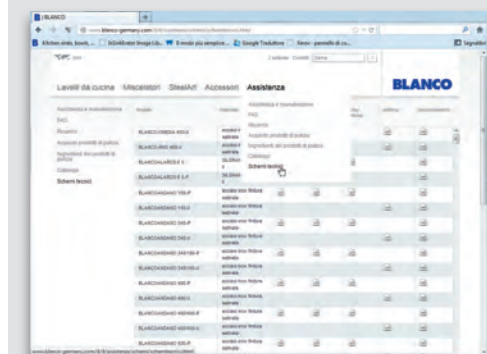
BLANCO

www.blanco-germany.com

Kitchen sinks, bowls, ... | SCANdroid Image Lib... | Il mondo più semplice... | Google Traduttore | Nevo - pannelli di co... | Segnalibri

BLANCO

Lavelli da cucina   Miscelatori   SteelArt   Accessori   Assistenza

Assistenza e manutenzione
FAQ
Ricambi
Acquisto prodotti di pulizia
Detergenti dei prodotti di pulizia
Cataloghi
Schemi tecnici

Assistenza e manutenzione
FAQ
Ricambi
Acquisto prodotti di pulizia
Detergenti dei prodotti di pulizia
Cataloghi
Schemi tecnici

| Modello | Materiale | | | | | |
|---|---|---|---|---|---|---|
| BLANCOMEDA 45S-II | acciaio inox | | | | | |
| BLANCORIO 45S-II | acciaio inox | | | | | |
| BLANCOALAROS 6 S | SILGRANIT | | | | | |
| BLANCOALAROS 6 S-F | SILGRANIT | | | | | |
| BLANCOANDANO 700-IF | acciaio inox finitura satinata | | | | | |
| BLANCOANDANO 340-IF | acciaio inox finitura satinata | | | | | |
| BLANCOANDANO 340-U | acciaio inox finitura satinata | | | | | |
| BLANCOANDANO 400-IF | acciaio inox finitura satinata | | | | | |
| BLANCOANDANO 400-U | acciaio inox finitura satinata | | | | | |
| BLANCOANDANO 500-IF | acciaio inox finitura satinata | | | | | |
| BLANCOANDANO 500-U | acciaio inox finitura satinata | | | | | |